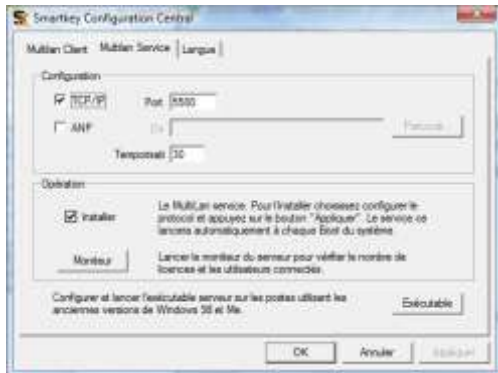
Smartkey Configuration Central

Multilan Client | Multilan Service | Langue

Configuration

TCP/IP Port 5500

ANP De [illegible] Parcourir

Temporisati 30

Opération

Installer

Le MultiLan service. Pour l'installer choisissez configurer le protocol et appuyez sur le bouton "Appliquer". Le service se lancera automatiquement à chaque Boot du système.

Moniteur

Lancer le moniteur du serveur pour vérifier le nombre de licences et les utilisateurs connectés.

Configurer et lancer l'exécutable serveur sur les postes utilisant les anciennes versions de Windows 98 et Me.

Exécutable

OK | Annuler | Appliquer